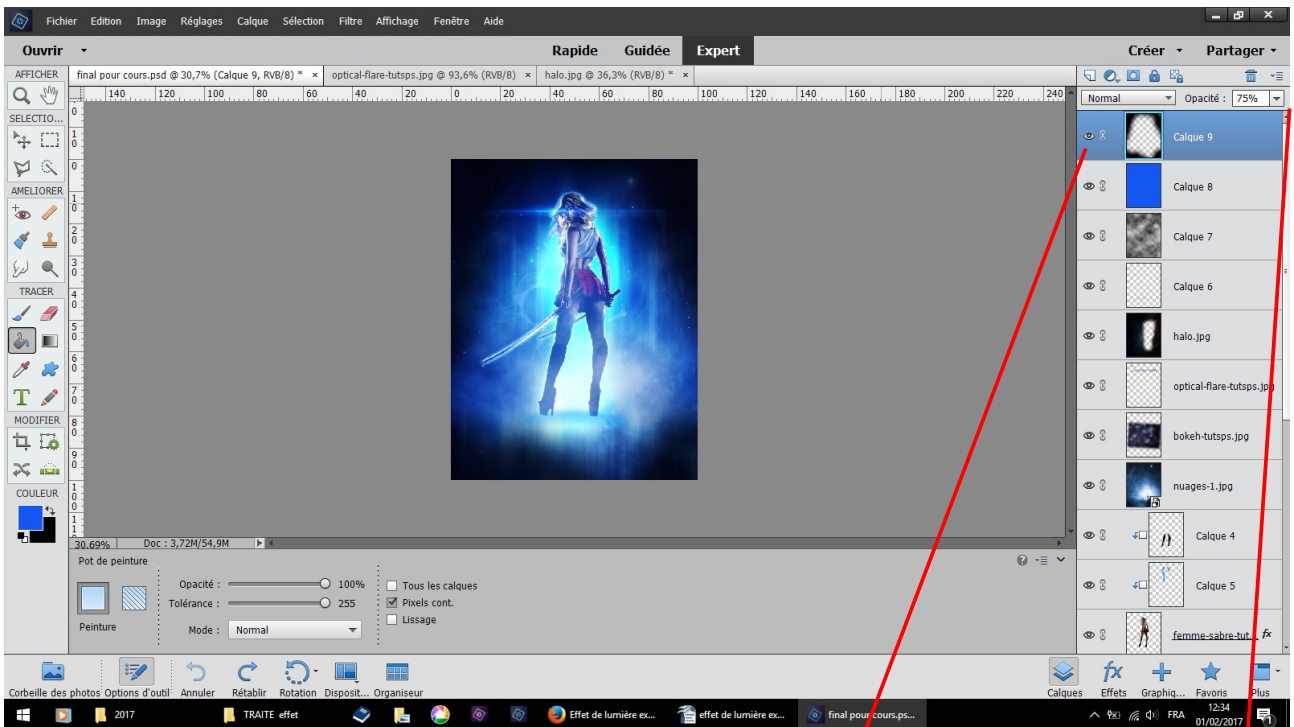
Fichier Edition Image Réglages Calque Sélection Filtre Affichage Fenêtre Aide

Ouvrir

Rapide Guidée Expert

Créer Partager

AFFICHER

final pour cours.psd @ 30,7% (Calque 9, RVB/8) * × optical-flare-tutsps.jpg @ 93,6% (RVB/8) × halo.jpg @ 36,3% (RVB/8) * ×

140 120 100 80 60 40 20 0 20 40 60 80 100 120 140 160 180 200 220 240

SELECTIO...

AMELIORER

TRACER

MODIFIER

COULEUR

Normal Opacité : 75%

Calque 9
Calque 8
Calque 7
Calque 6
halo.jpg
optical-flare-tutsps.jpg
bokeh-tutsps.jpg
nuages-1.jpg
Calque 4
Calque 5
femme-sabre-tut...

30,69% Doc : 3,72M/54,9M

Pot de peinture

Opacité : 100%
Tolérance : 255

Peinture

Mode : Normal

Tous les calques
Pixels cont.
Lissage

Corbeille des photos Options d'outil Annuler Rétablir Rotation Disposit... Organiseur

Calques Effets Graphiq... Favoris Plus

2017 TRAITE effet Effet de lumière ex... effet de lumière ex... final pour cours.ps...

FRA 12:34 01/02/2017